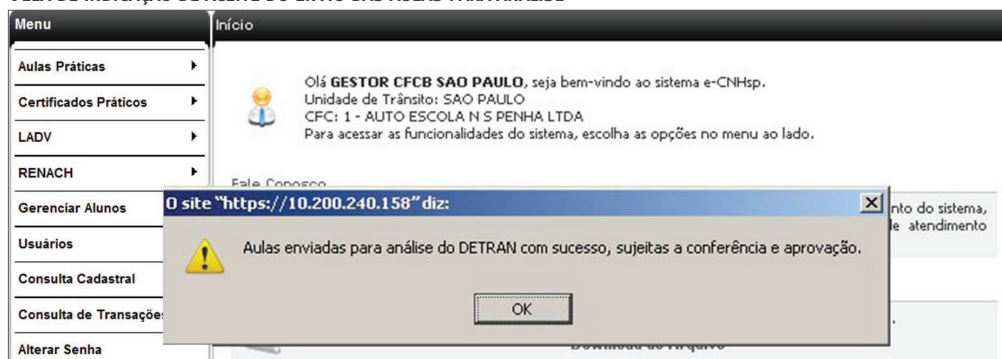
Menu

Aulas Práticas

Certificados Práticos

LADV

RENACH

Gerenciar Alunos

Usuários

Consulta Cadastral

Consulta de Transaçõe

Alterar Senha

Início

Olá **GESTOR CFCB SAO PAULO**, seja bem-vindo ao sistema e-CNHsp.
Unidade de Trânsito: SAO PAULO
CFC: 1 - AUTO ESCOLA N S PENHA LTDA
Para acessar as funcionalidades do sistema, escolha as opções no menu ao lado.

Fale Conosco

nto do sistema,
le atendimento

O site "https://10.200.240.158" diz:

Aulas enviadas para análise do DETRAN com sucesso, sujeitas a conferência e aprovação.

OK

Download do Arquivo